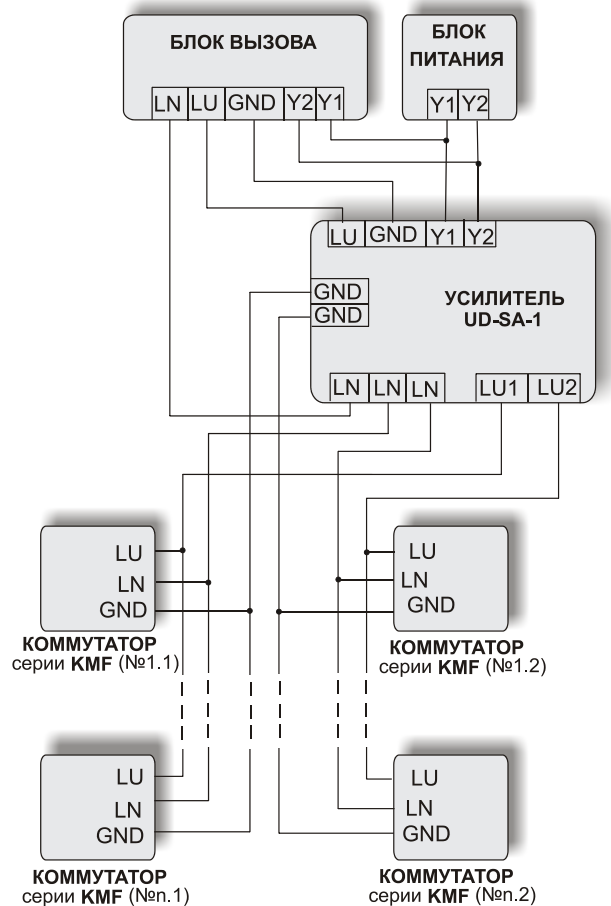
БЛОК ВЫЗОВА

LN LU GND Y2 Y1

БЛОК ПИТАНИЯ

Y1 Y2

LU GND Y1 Y2

GND
GND

УСИЛИТЕЛЬ
UD-SA-1

LN LN LN LU1 LU2

LU
LN
GND

КОММУТАТОР
серии KMF (№1.1)

LU
LN
GND

КОММУТАТОР
серии KMF (№1.2)

LU
LN
GND

КОММУТАТОР
серии KMF (№n.1)

LU
LN
GND

КОММУТАТОР
серии KMF (№n.2)